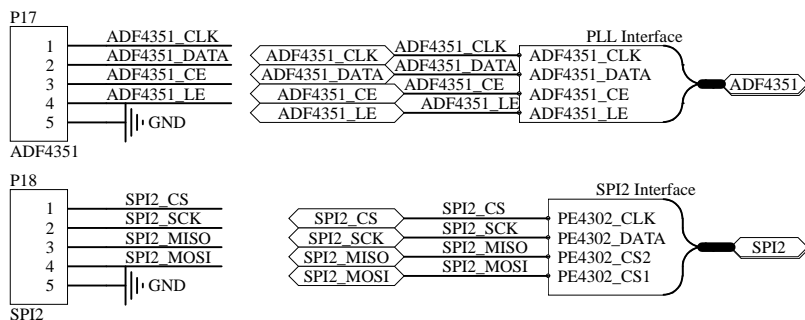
P17
1
2
3
4
5
ADF4351_CLK
ADF4351_DATA
ADF4351_CE
ADF4351_LE
GND
ADF4351

ADF4351_CLK
ADF4351_DATA
ADF4351_CE
ADF4351_LE

ADF4351_CLK
ADF4351_DATA
ADF4351_CE
ADF4351_LE

PLL Interface
ADF4351_CLK
ADF4351_DATA
ADF4351_CE
ADF4351_LE

ADF4351

P18
1
2
3
4
5
SPI2_CS
SPI2_SCK
SPI2_MISO
SPI2_MOSI
GND
SPI2

SPI2_CS
SPI2_SCK
SPI2_MISO
SPI2_MOSI

SPI2_CS
SPI2_SCK
SPI2_MISO
SPI2_MOSI

SPI2 Interface
PE4302_CLK
PE4302_DATA
PE4302_CS2
PE4302_CS1

SPI2